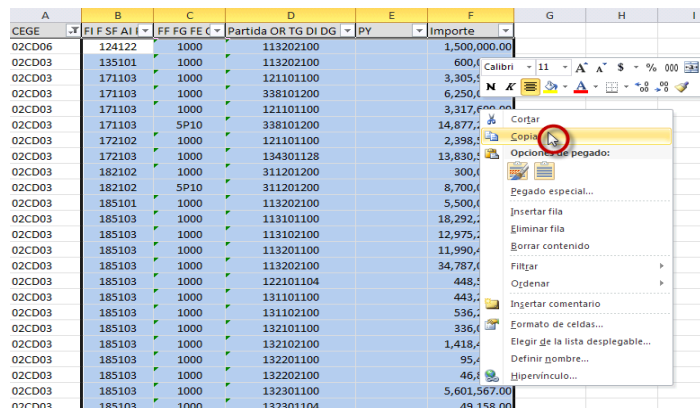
| A | B | C | D | E | F | G | H |
|---|---|---|---|---|---|---|---|
| CEGE | FI F SF AI | FF FG FE C | Partida OR TG DI DG | PY | Importe | | |
| 02CD06 | 124122 | 1000 | 113202100 | | 1,500,000.00 | | |
| 02CD03 | 135101 | 1000 | 113202100 | | 600,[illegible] | | |
| 02CD03 | 171103 | 1000 | 121101100 | | 3,305,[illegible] | | |
| 02CD03 | 171103 | 1000 | 338101200 | | 6,250,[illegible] | | |
| 02CD03 | 171103 | 1000 | 121101100 | | 3,317,6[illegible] | | |
| 02CD03 | 171103 | 5P10 | 338101200 | | 14,877,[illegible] | | |
| 02CD03 | 172102 | 1000 | 121101100 | | 2,398,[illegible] | | |
| 02CD03 | 172103 | 1000 | 134301128 | | 13,830,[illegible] | | |
| 02CD03 | 182102 | 1000 | 311201200 | | 300,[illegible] | | |
| 02CD03 | 182102 | 5P10 | 311201200 | | 8,700,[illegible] | | |
| 02CD03 | 185101 | 1000 | 113202100 | | 5,500,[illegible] | | |
| 02CD03 | 185103 | 1000 | 113101100 | | 18,292,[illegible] | | |
| 02CD03 | 185103 | 1000 | 113102100 | | 12,975,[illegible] | | |
| 02CD03 | 185103 | 1000 | 113201100 | | 11,990,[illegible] | | |
| 02CD03 | 185103 | 1000 | 113202100 | | 34,787,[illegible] | | |
| 02CD03 | 185103 | 1000 | 122101104 | | 448,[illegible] | | |
| 02CD03 | 185103 | 1000 | 131101100 | | 443,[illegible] | | |
| 02CD03 | 185103 | 1000 | 131102100 | | 536,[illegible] | | |
| 02CD03 | 185103 | 1000 | 132101100 | | 336,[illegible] | | |
| 02CD03 | 185103 | 1000 | 132201100 | | 1,418,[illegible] | | |
| 02CD03 | 185103 | 1000 | 132201100 | | 95,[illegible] | | |
| 02CD03 | 185103 | 1000 | 132202100 | | 46,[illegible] | | |
| 02CD03 | 185103 | 1000 | 132301100 | | 5,601,567.00 | | |
| 02CD03 | 185103 | 1000 | 132301100 | | 49,158.00 | | |

Calibri 11 A A $ % 000
N K A

Cortar
Copiar
Opciones de pegado:
Pegado especial...
Insertar fila
Eliminar fila
Borrar contenido
Filtrar
Ordenar
Insertar comentario
Formato de celdas...
Elegir de la lista desplegable...
Definir nombre...
Hipervínculo...